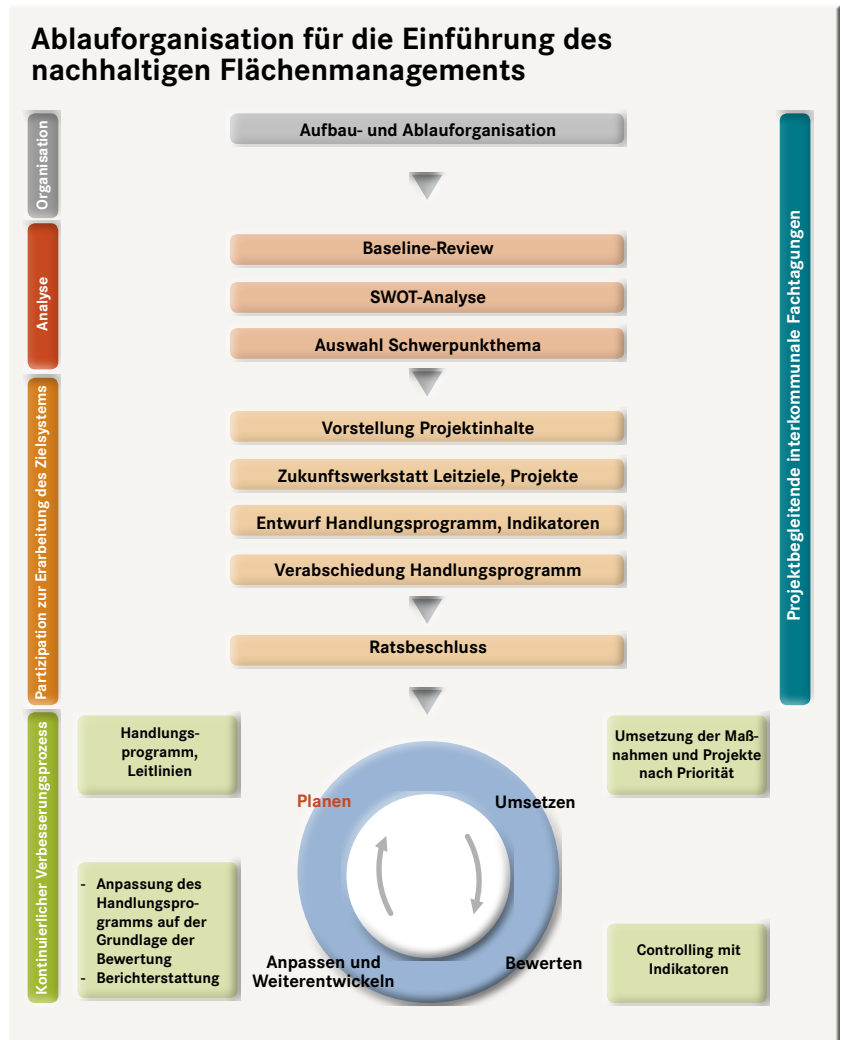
Ablauforganisation für die Einführung des nachhaltigen Flächenmanagements

Organisation

Analyse

Partizipation zur Erarbeitung des Zielsystems

Kontinuierlicher Verbesserungsprozess

Aufbau- und Ablauforganisation

Baseline-Review

SWOT-Analyse

Auswahl Schwerpunkthema

Vorstellung Projektinhalte

Zukunftswerkstatt Leitziele, Projekte

Entwurf Handlungsprogramm, Indikatoren

Verabschiedung Handlungsprogramm

Ratsbeschluss

Projektbegleitende interkommunale Fachtagungen

Handlungsprogramm, Leitlinien

Umsetzung der Maßnahmen und Projekte nach Priorität

Planen

Umsetzen

- Anpassung des Handlungsprogramms auf der Grundlage der Bewertung
- Berichterstattung

Anpassen und Weiterentwickeln

Bewerten

Controlling mit Indikatoren